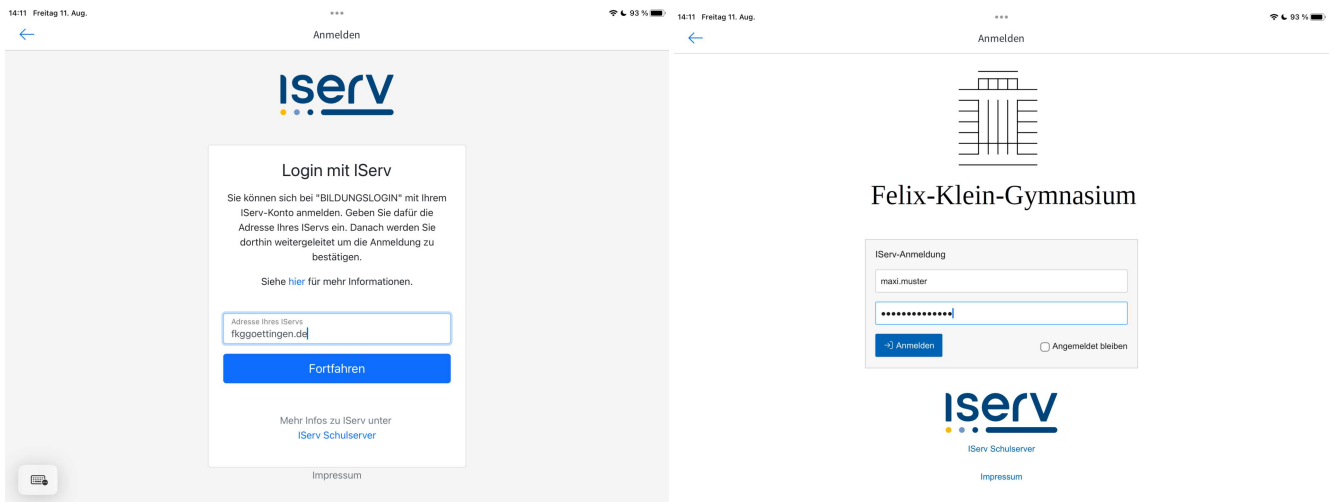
14:11 Freitag 11. Aug.

93 %

Anmelden

ıserv

Login mit IServ

Sie können sich bei "BILDUNGSLOGIN" mit Ihrem IServ-Konto anmelden. Geben Sie dafür die Adresse Ihres IServs ein. Danach werden Sie dorthin weitergeleitet um die Anmeldung zu bestätigen.

Siehe hier für mehr Informationen.

Adresse Ihres IServs
fkggoettingen.de

Fortfahren

Mehr Infos zu IServ unter
IServ Schulserver

Impressum

14:11 Freitag 11. Aug.

93 %

Anmelden

Felix-Klein-Gymnasium

IServ-Anmeldung

maxi.muster

••••••••••••••

Anmelden

Angemeldet bleiben

ıserv

IServ Schulserver

Impressum